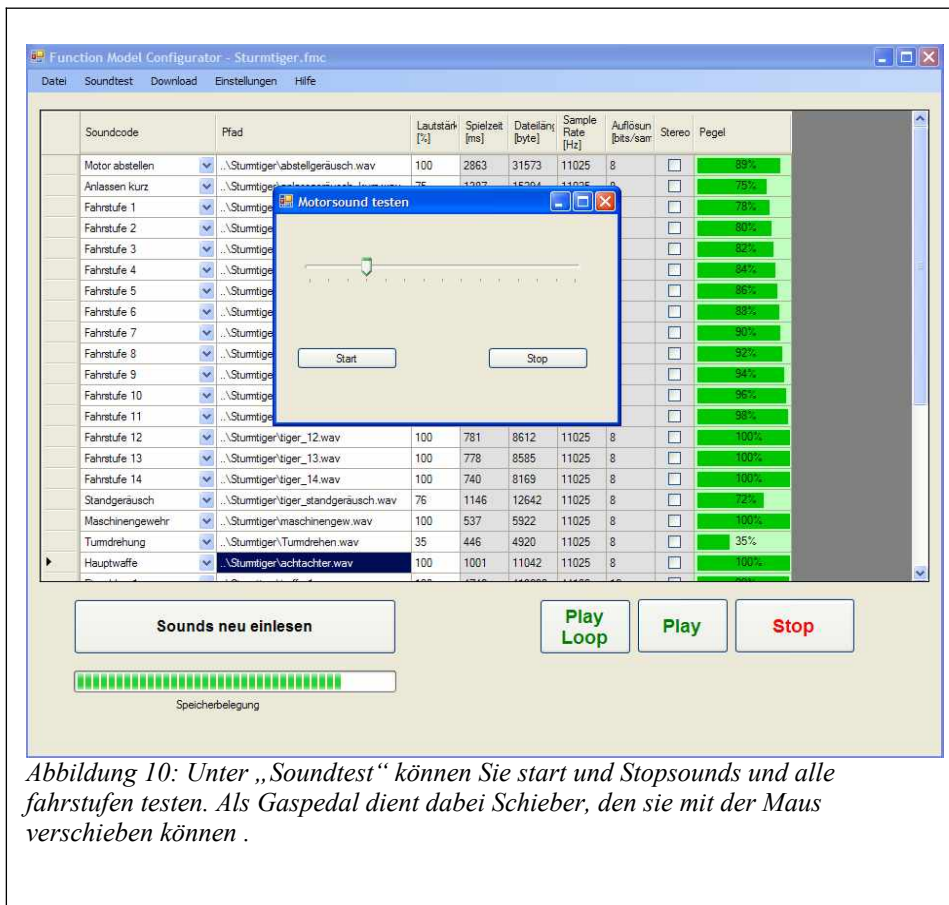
Function Model Configurator - Sturmtiger.fmc

Datei Soundtest Download Einstellungen Hilfe

| Soundcode | Pfad | Lautstärk [%] | Spielzeit [ms] | Dateiläng [byte] | Sample Rate [Hz] | Auflösun [bits/sam | Stereo | Pegel |
|---|---|---|---|---|---|---|---|---|
| Motor abstellen | ..\Sturmtiger\abstellgeräusch.wav | 100 | 2863 | 31573 | 11025 | 8 | | 89% |
| Anlassen kurz | ..\Sturmtiger\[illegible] | 75 | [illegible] | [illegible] | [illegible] | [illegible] | | 75% |
| Fahrstufe 1 | ..\Sturmtige | | | | | | | 78% |
| Fahrstufe 2 | ..\Sturmtige | | | | | | | 80% |
| Fahrstufe 3 | ..\Sturmtige | | | | | | | 82% |
| Fahrstufe 4 | ..\Sturmtige | | | | | | | 84% |
| Fahrstufe 5 | ..\Sturmtige | | | | | | | 86% |
| Fahrstufe 6 | ..\Sturmtige | | | | | | | 88% |
| Fahrstufe 7 | ..\Sturmtige | | | | | | | 90% |
| Fahrstufe 8 | ..\Sturmtige | | | | | | | 92% |
| Fahrstufe 9 | ..\Sturmtige | | | | | | | 94% |
| Fahrstufe 10 | ..\Sturmtige | | | | | | | 96% |
| Fahrstufe 11 | ..\Sturmtige | | | | | | | 98% |
| Fahrstufe 12 | ..\Sturmtiger\tiger_12.wav | 100 | 781 | 8612 | 11025 | 8 | | 100% |
| Fahrstufe 13 | ..\Sturmtiger\tiger_13.wav | 100 | 778 | 8585 | 11025 | 8 | | 100% |
| Fahrstufe 14 | ..\Sturmtiger\tiger_14.wav | 100 | 740 | 8169 | 11025 | 8 | | 100% |
| Standgeräusch | ..\Sturmtiger\tiger_standgeräusch.wav | 76 | 1146 | 12642 | 11025 | 8 | | 72% |
| Maschinengewehr | ..\Sturmtiger\maschinengew.wav | 100 | 537 | 5922 | 11025 | 8 | | 100% |
| Turmdrehung | ..\Sturmtiger\Turmdrehen.wav | 35 | 446 | 4920 | 11025 | 8 | | 35% |
| Hauptwaffe | ..\Sturmtiger\achtachter.wav | 100 | 1001 | 11042 | 11025 | 8 | | 100% |

Motorsound testen

Start Stop

Sounds neu einlesen

Speicherbelegung

Play Loop Play Stop

Abbildung 10: Unter „Soundtest“ können Sie start und Stopsounds und alle fahrstufen testen. Als Gaspedal dient dabei Schieber, den sie mit der Maus verschieben können .